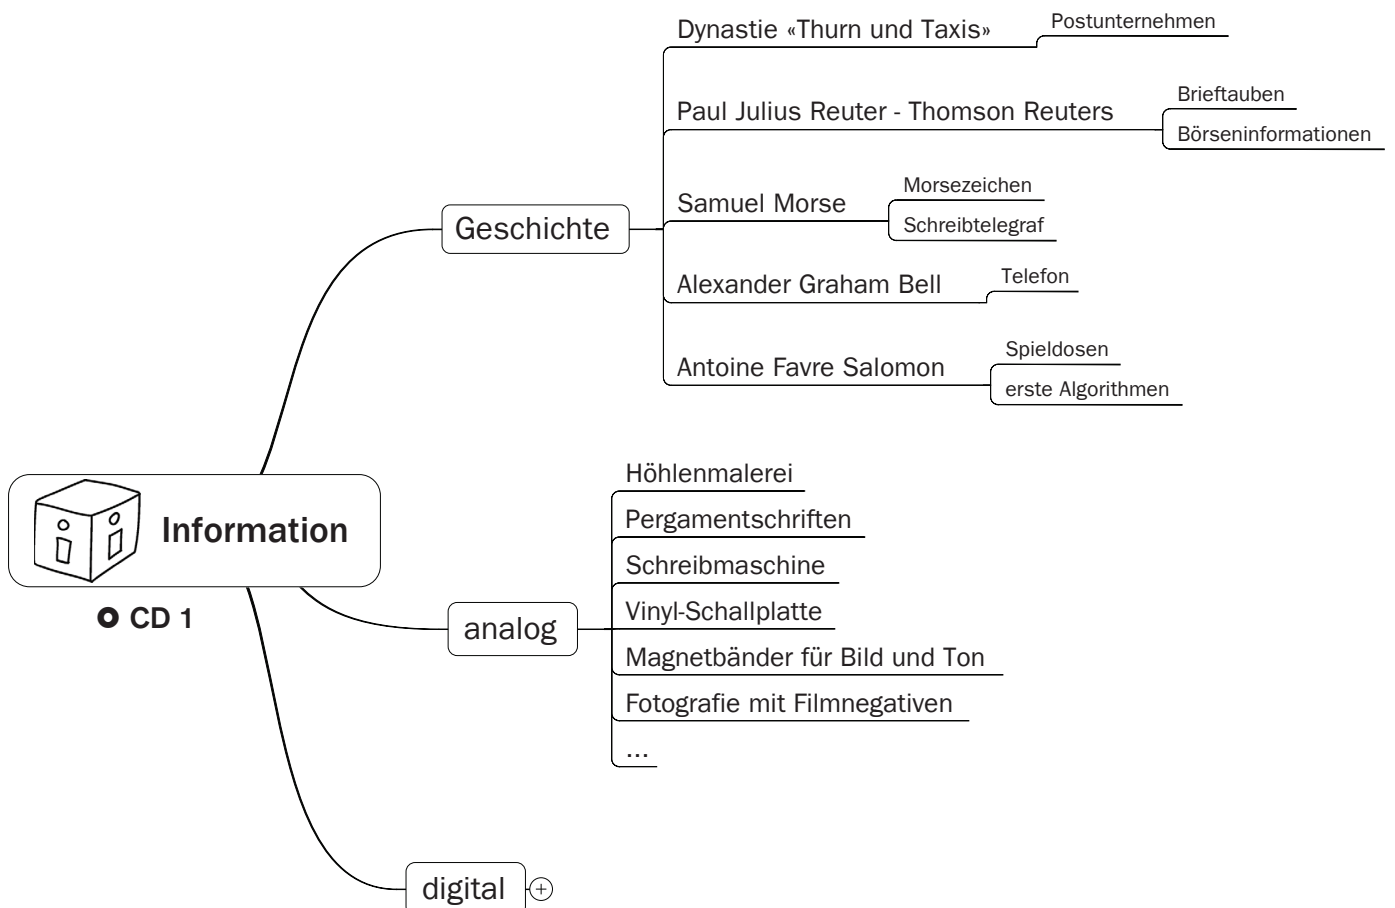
Information

CD 1

Geschichte

Dynastie «Thurn und Taxis»

Postunternehmen

Paul Julius Reuter - Thomson Reuters

Brieftauben

Börseninformationen

Samuel Morse

Morsezeichen

Schreibtelegraf

Alexander Graham Bell

Telefon

Antoine Favre Salomon

Spieldosen

erste Algorithmen

analog

Höhlenmalerei

Pergamentschriften

Schreibmaschine

Vinyl-Schallplatte

Magnetbänder für Bild und Ton

Fotografie mit Filmnegativen

...

digital